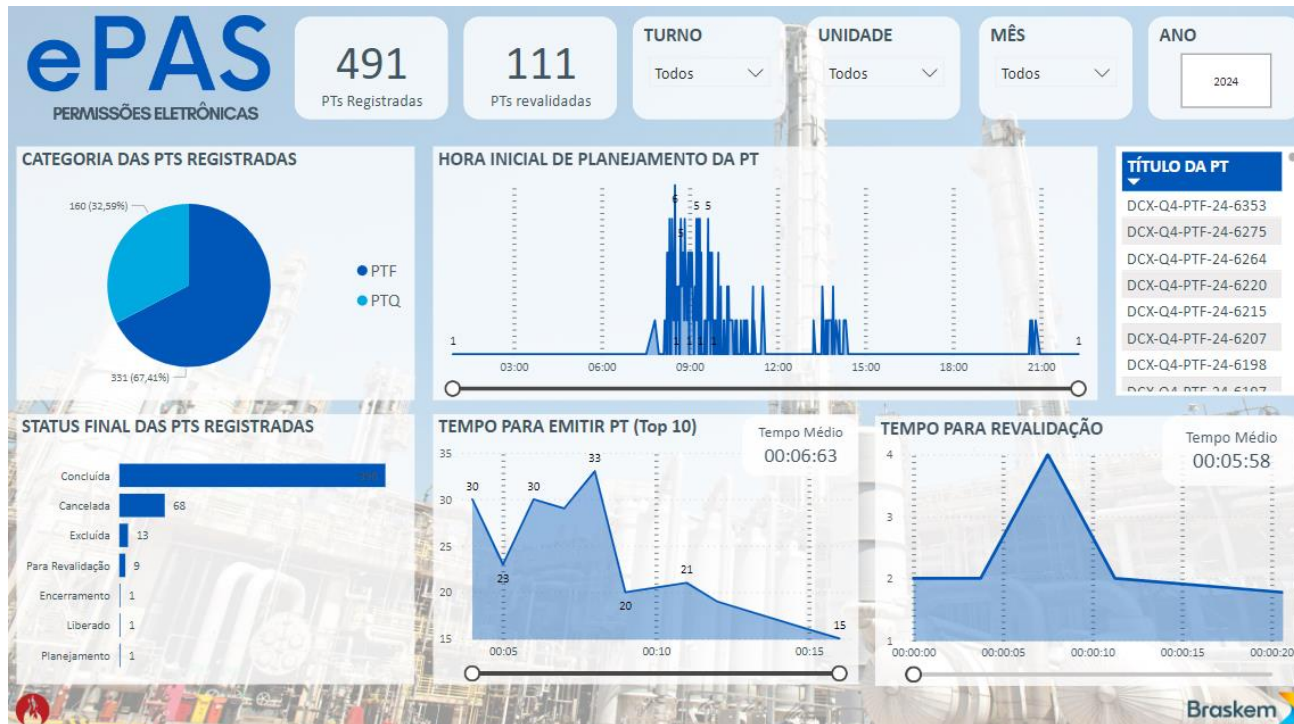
ePAS
PERMISSÕES ELETRÔNICAS

491
PTs Registradas

111
PTs revalidadas

TURNO
Todos

UNIDADE
Todos

MÊS
Todos

ANO
2024

CATEGORIA DAS PTS REGISTRADAS
160 (32,59%)
331 (67,41%)
PTF
PTQ

HORA INICIAL DE PLANEJAMENTO DA PT
1
6
5
5 5
1 1 1 1
1
03:00
06:00
09:00
12:00
15:00
18:00
21:00

TÍTULO DA PT
DCX-Q4-PTF-24-6353
DCX-Q4-PTF-24-6275
DCX-Q4-PTF-24-6264
DCX-Q4-PTF-24-6220
DCX-Q4-PTF-24-6215
DCX-Q4-PTF-24-6207
DCX-Q4-PTF-24-6198
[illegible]

STATUS FINAL DAS PTS REGISTRADAS
Concluída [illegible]
Cancelada 68
Excluída 13
Para Revalidação 9
Encerramento 1
Liberado 1
Planejamento 1

TEMPO PARA EMITIR PT (Top 10)
Tempo Médio
00:06:63
35
30
25
20
15
30
23
30
33
20
21
15
00:05
00:10
00:15

TEMPO PARA REVALIDAÇÃO
Tempo Médio
00:05:58
4
3
2
1
00:00:00
00:00:05
00:00:10
00:00:15
00:00:20

Braskem